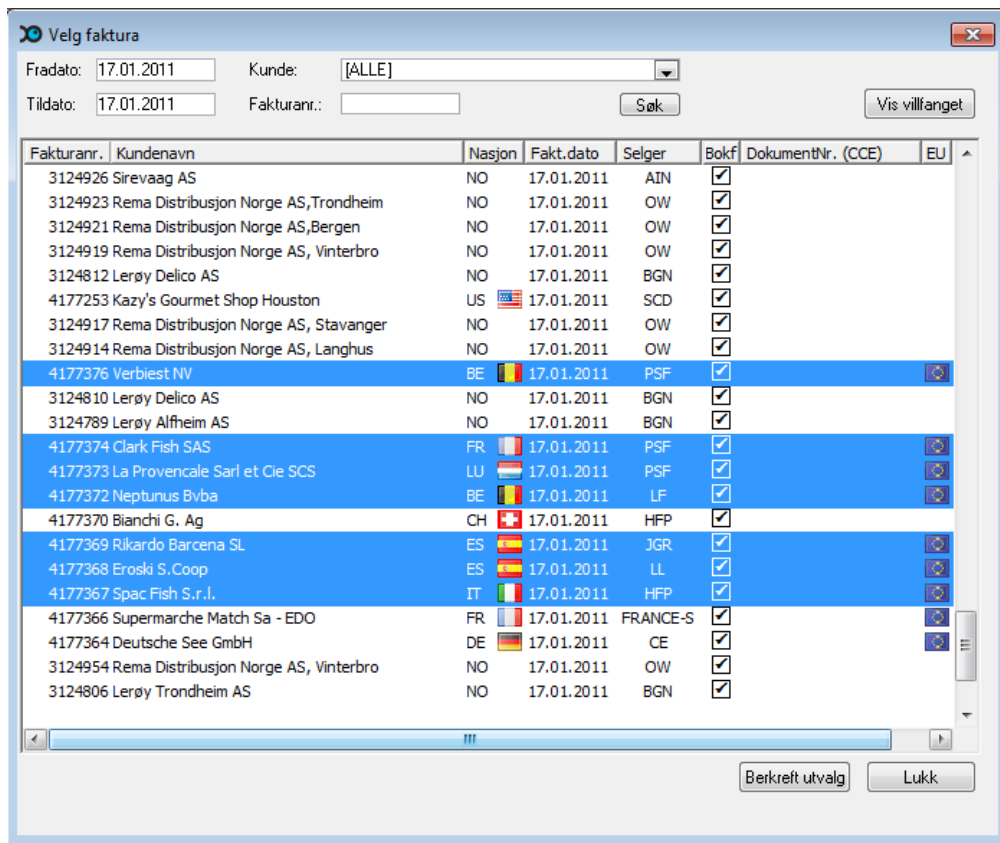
Velg faktura

Fradato: 17.01.2011 Kunde: [ALLE]
Tildato: 17.01.2011 Fakturanr.: Søk Vis villfanget

| Fakturanr. | Kundenavn | Nasjon | Fakt.dato | Selger | Bokf | DokumentNr. (CCE) | EU |
|---|---|---|---|---|---|---|---|
| 3124926 | Sirevaag AS | NO | 17.01.2011 | AIN | ✓ | | |
| 3124923 | Rema Distribusjon Norge AS,Trondheim | NO | 17.01.2011 | OW | ✓ | | |
| 3124921 | Rema Distribusjon Norge AS,Bergen | NO | 17.01.2011 | OW | ✓ | | |
| 3124919 | Rema Distribusjon Norge AS, Vinterbro | NO | 17.01.2011 | OW | ✓ | | |
| 3124812 | Lerøy Delico AS | NO | 17.01.2011 | BGN | ✓ | | |
| 4177253 | Kazy's Gourmet Shop Houston | US | 17.01.2011 | SCD | ✓ | | |
| 3124917 | Rema Distribusjon Norge AS, Stavanger | NO | 17.01.2011 | OW | ✓ | | |
| 3124914 | Rema Distribusjon Norge AS, Langhus | NO | 17.01.2011 | OW | ✓ | | |
| 4177376 | Verbiest NV | BE | 17.01.2011 | PSF | ✓ | | |
| 3124810 | Lerøy Delico AS | NO | 17.01.2011 | BGN | ✓ | | |
| 3124789 | Lerøy Alfheim AS | NO | 17.01.2011 | BGN | ✓ | | |
| 4177374 | Clark Fish SAS | FR | 17.01.2011 | PSF | ✓ | | |
| 4177373 | La Provencale Sarl et Cie SCS | LU | 17.01.2011 | PSF | ✓ | | |
| 4177372 | Neptunus Bvba | BE | 17.01.2011 | LF | ✓ | | |
| 4177370 | Bianchi G. Ag | CH | 17.01.2011 | HFP | ✓ | | |
| 4177369 | Rikardo Barcena SL | ES | 17.01.2011 | JGR | ✓ | | |
| 4177368 | Eroski S.Coop | ES | 17.01.2011 | LL | ✓ | | |
| 4177367 | Spac Fish S.r.l. | IT | 17.01.2011 | HFP | ✓ | | |
| 4177366 | Supermarche Match Sa - EDO | FR | 17.01.2011 | FRANCE-S | ✓ | | |
| 4177364 | Deutsche See GmbH | DE | 17.01.2011 | CE | ✓ | | |
| 3124954 | Rema Distribusjon Norge AS, Vinterbro | NO | 17.01.2011 | OW | ✓ | | |
| 3124806 | Lerøy Trondheim AS | NO | 17.01.2011 | BGN | ✓ | | |

Berkreft utvalg Lukk